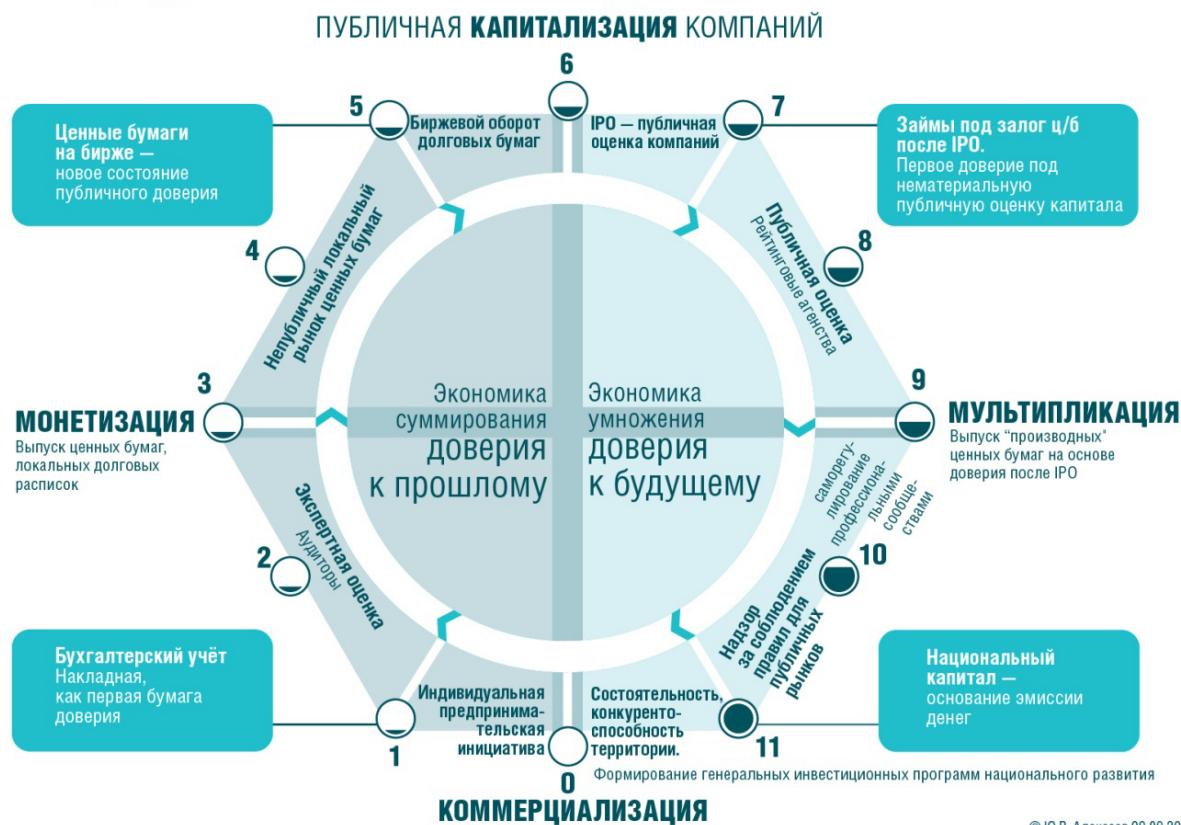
ПУБЛИЧНАЯ КАПИТАЛИЗАЦИЯ КОМПАНИЙ

6

5

Биржевой оборот долговых бумаг

IPO — публичная оценка компаний

7

Ценные бумаги на бирже — новое состояние публичного доверия

Займы под залог ц/б после IPO. Первое доверие под нематериальную публичную оценку капитала

4

Непубличный локальный рынок ценных бумаг

Публичная оценка
Рейтинговые агенства

8

3

МОНЕТИЗАЦИЯ
Выпуск ценных бумаг, локальных долговых расписок

Экономика суммирования
доверия к прошлому

Экономика умножения
доверия к будущему

9

МУЛЬТИПЛИКАЦИЯ
Выпуск "производных" ценных бумаг на основе доверия после IPO

Экспертная оценка
Аудиторы

саморегулирование профессиональными сообществами

2

10

Надзор за соблюдением правил для публичных рынков

Бухгалтерский учёт
Накладная, как первая бумага доверия

Национальный капитал — основание эмиссии денег

Индивидуальная предпринимательская инициатива

Состоятельность, конкурентоспособность территории.

1

0

11

Формирование генеральных инвестиционных программ национального развития

КОММЕРЦИАЛИЗАЦИЯ

© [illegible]